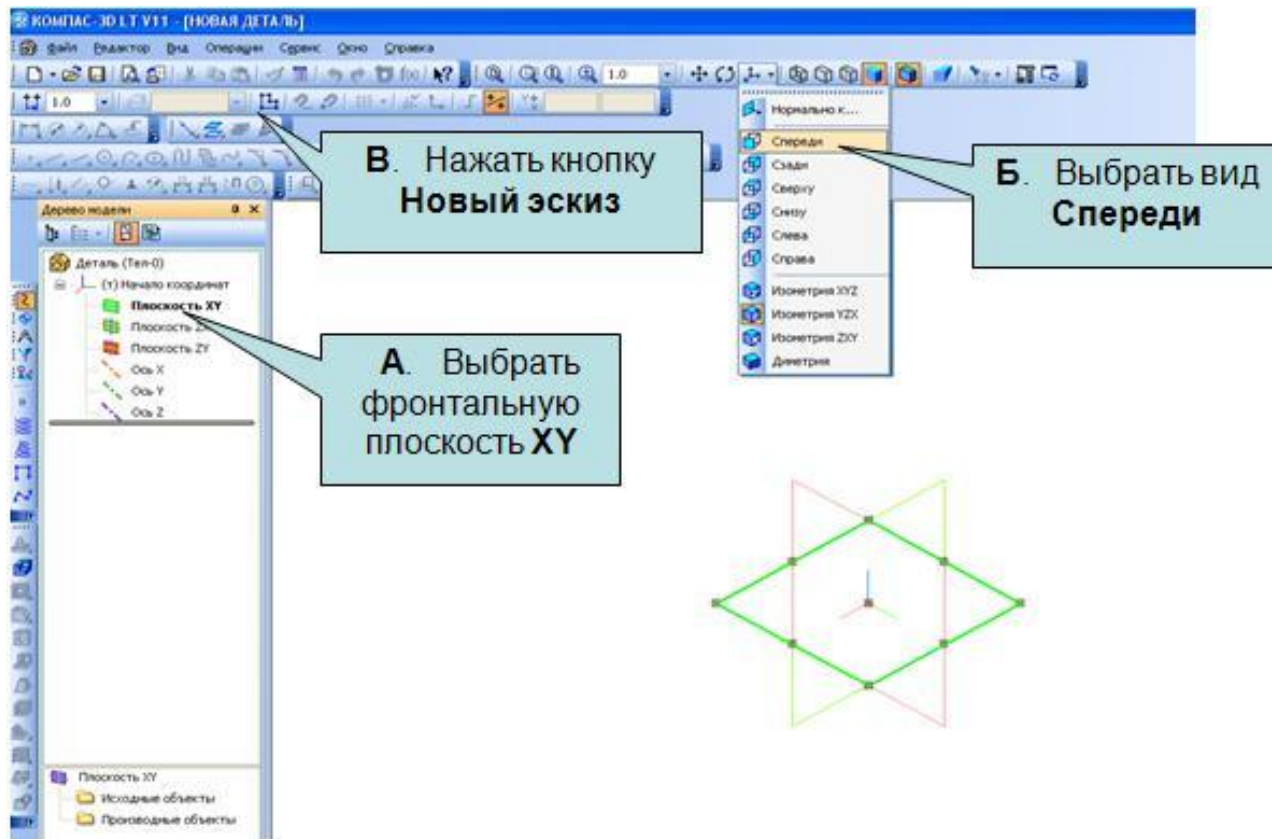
КОМПАС-3D LT V11 - [НОВАЯ ДЕТАЛЬ]

Файл Редактор Вид Операции Сервис Окно Справка

1.0

1.0

Нормально к...
Спереди
Сзади
Сверху
Снизу
Слева
Справа
Изометрия XYZ
Изометрия YZX
Изометрия ZXY
Диметрия

В. Нажать кнопку Новый эскиз

Б. Выбрать вид Спереди

Дерево модели

Деталь (Тел-0)
(т) Начало координат
Плоскость XY
Плоскость ZX
Плоскость ZY
Ось X
Ось Y
Ось Z

А. Выбрать фронтальную плоскость XY

Плоскость XY
Исходные объекты
Производные объекты